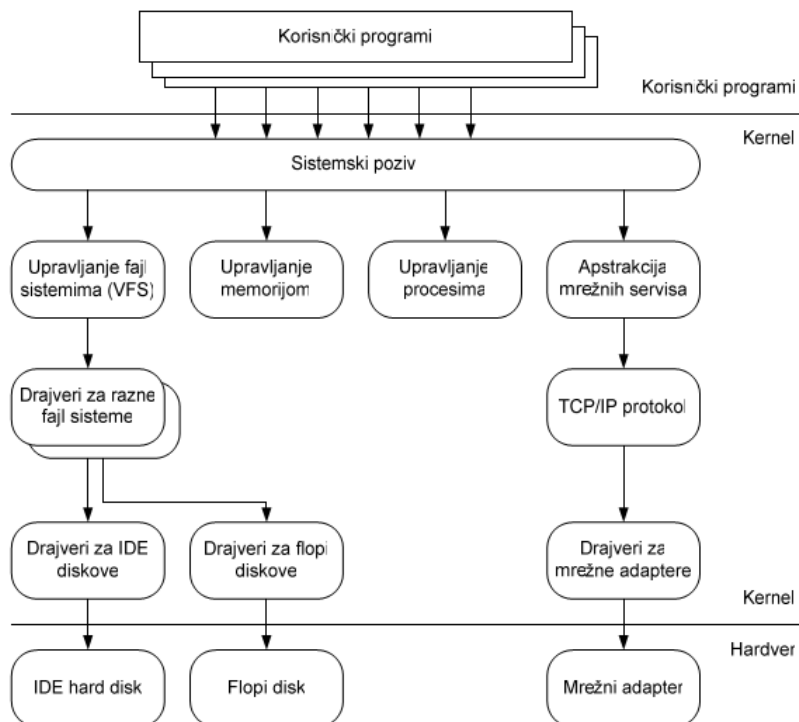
Korisnički programi

Korisnički programi

Kernel

Sistemski poziv

Upravljanje fajl sistemima (VFS)

Upravljanje memorijom

Upravljanje procesima

Apstrakcija mrežnih servisa

Drajveri za razne fajl sisteme

TCP/IP protokol

Drajveri za IDE diskove

Drajveri za flopi diskove

Drajveri za mrežne adaptere

Kernel

Hardver

IDE hard disk

Flopi disk

Mrežni adapter